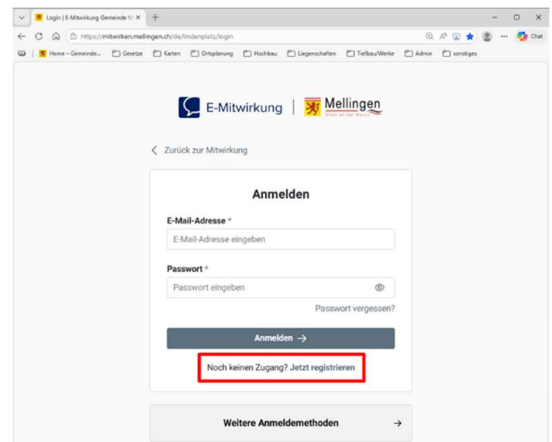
Login | E-Mitwirkung Gemeinde M ×

https://mitwirken.mellingen.ch/de/lindenplatz/login

Chat

Home – Gemeinde... Gesetze Karten Ortsplanung Hochbau Liegenschaften Tiefbau/Werke Admin sonstiges

E-Mitwirkung | Mellingen
Stadt an der Reuss

< Zurück zur Mitwirkung

Anmelden

E-Mail-Adresse *

E-Mail-Adresse eingeben

Passwort *

Passwort eingeben

Passwort vergessen?

Anmelden →

Noch keinen Zugang? Jetzt registrieren

Weitere Anmeldemethoden →